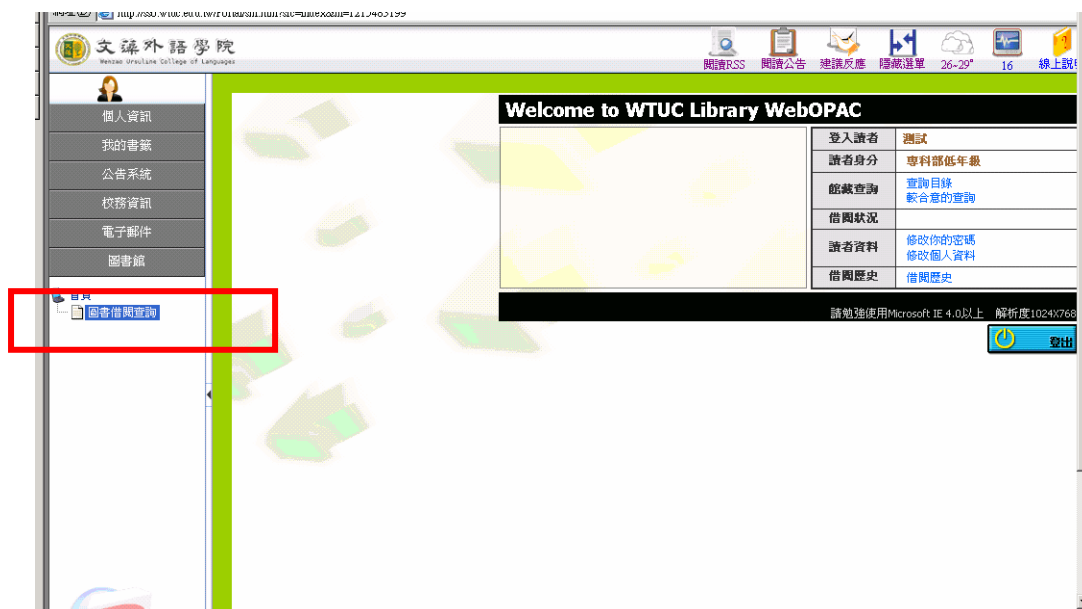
http://sso.wtuc.edu.tw/Portal/sm.htm?sc=index&m=1215483199

文藻外語學院
Wenzao Ursuline College of Languages

閱讀RSS 閱讀公告 建議反應 隱藏選單 26~29° 16 線上說

個人資訊
我的書籤
公告系統
校務資訊
電子郵件
圖書館

首頁
圖書借閱查詢

Welcome to WTUC Library WebOPAC

| 登入讀者 | 測試 |
|---|---|
| 讀者身分 | 專科部低年級 |
| 館藏查詢 | 查詢目錄<br>較合意的查詢 |
| 借閱狀況 | |
| 讀者資料 | 修改你的密碼<br>修改個人資料 |
| 借閱歷史 | 借閱歷史 |

請勉強使用Microsoft IE 4.0以上 解析度1024X768

登出